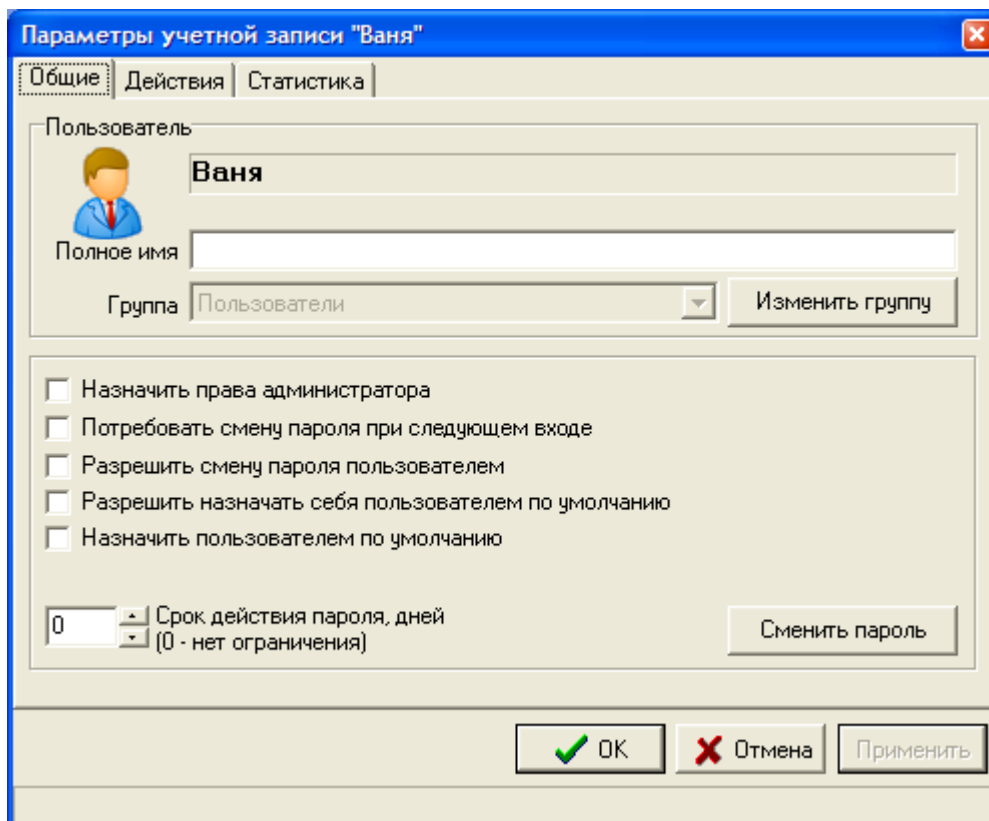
Параметры учетной записи "Ваня"

Общие | Действия | Статистика

Пользователь

Ваня

Полное имя

Группа Пользователи

Изменить группу

Назначить права администратора

Потребовать смену пароля при следующем входе

Разрешить смену пароля пользователем

Разрешить назначать себя пользователем по умолчанию

Назначить пользователем по умолчанию

0 Срок действия пароля, дней (0 - нет ограничения)

Сменить пароль

OK

Отмена

Применить